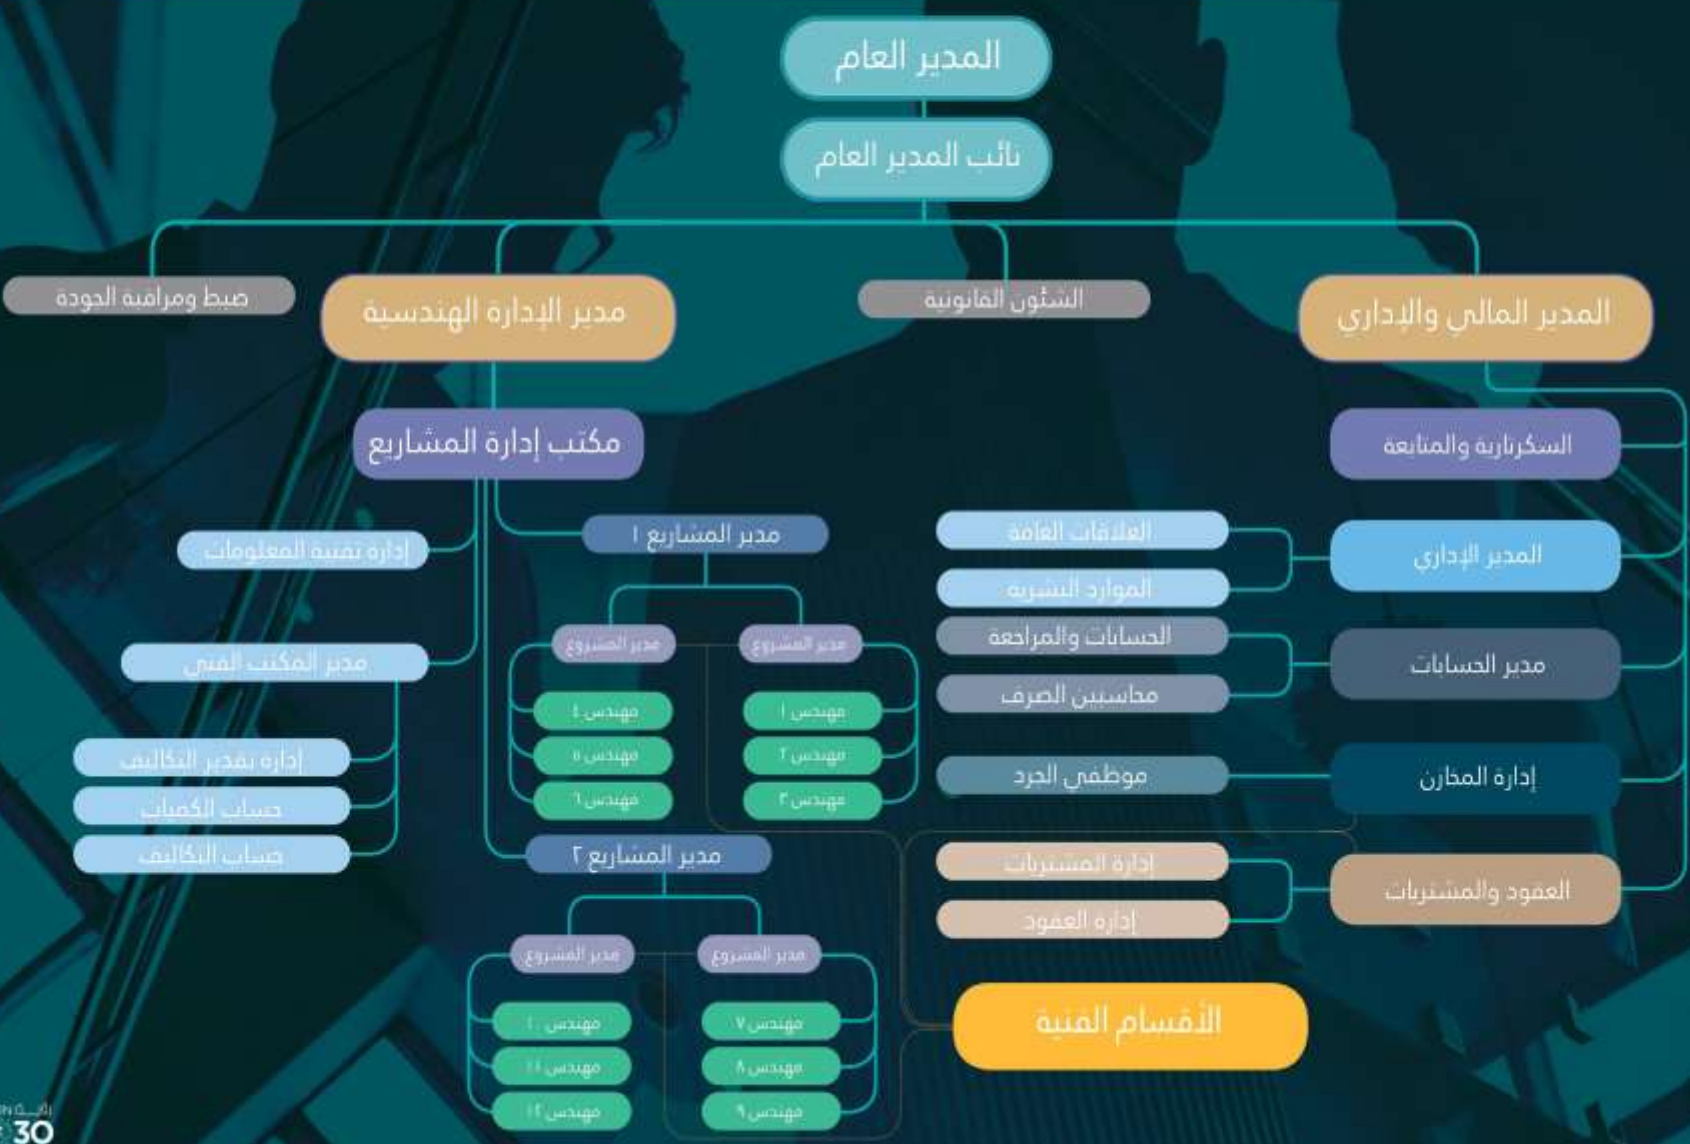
المدير العام

نائب المدير العام

المدير المالي والإداري

الشئون القانونية

مدير الإدارة الهندسية

ضبط ومراقبة الجودة

السكرتارية والمتابعة

المدير الإداري

العلاقات العامة

الموارد البشرية

مدير الحسابات

الحسابات والمراجعة

محاسبين الصرف

إدارة المخازن

موظفي الجرد

العقود والمشتريات

إدارة المشتريات

إدارة العقود

الأقسام الفنية

مكتب إدارة المشاريع

إدارة تقنية المعلومات

مدير المكتب الفني

إدارة تقدير التكاليف

حساب الكميات

حساب التكاليف

مدير المشاريع ١

مدير المشروع

مدير المشروع

مهندس ١

مهندس ٢

مهندس ٣

مهندس ٤

مهندس ٥

مهندس ٦

مدير المشاريع ٢

مدير المشروع

مدير المشروع

مهندس ٧

مهندس ٨

مهندس ٩

مهندس ١٠

مهندس ١١

مهندس ١٢

رؤية
30